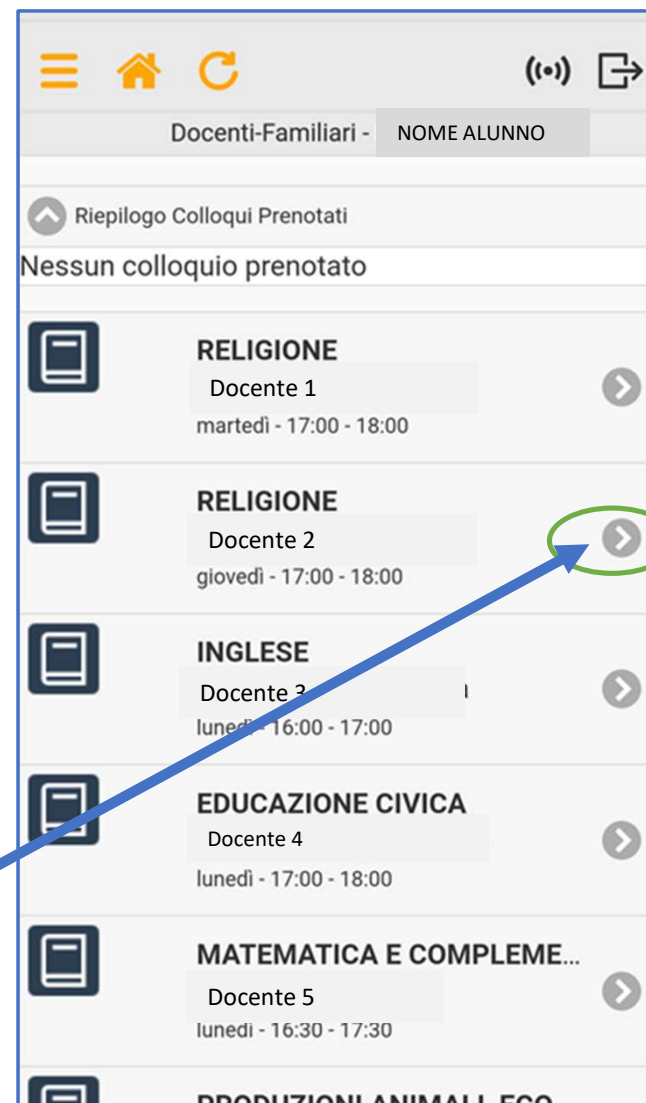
Docenti-Familiari - NOME ALUNNO

Riepilogo Colloqui Prenotati

Nessun colloquio prenotato

RELIGIONE
Docente 1
martedì - 17:00 - 18:00

RELIGIONE
Docente 2
giovedì - 17:00 - 18:00

INGLESE
Docente 3
lunedì - 16:00 - 17:00

EDUCAZIONE CIVICA
Docente 4
lunedì - 17:00 - 18:00

MATEMATICA E COMPLEME...
Docente 5
lunedì - 16:30 - 17:30

PRODUZIONI ANIMALI-ECO...